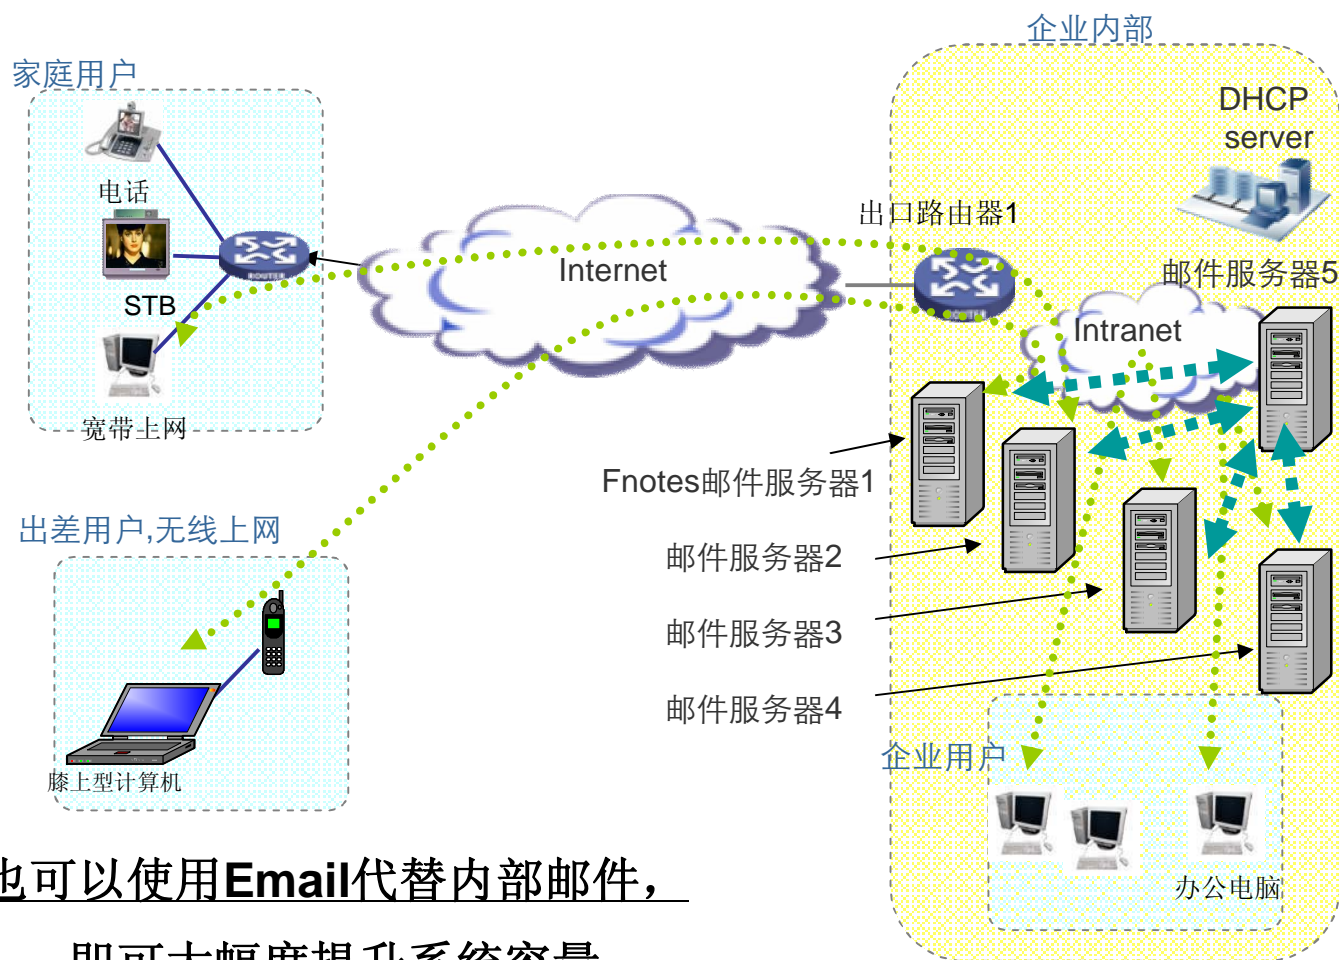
企业内部

家庭用户

DHCP server

电话

出口路由器1

Internet

邮件服务器5

STB

Intranet

宽带上网

Fnotes邮件服务器1

出差用户,无线上网

邮件服务器2

邮件服务器3

邮件服务器4

企业用户

膝上型计算机

办公电脑

也可以使用Email代替内部邮件，

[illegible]